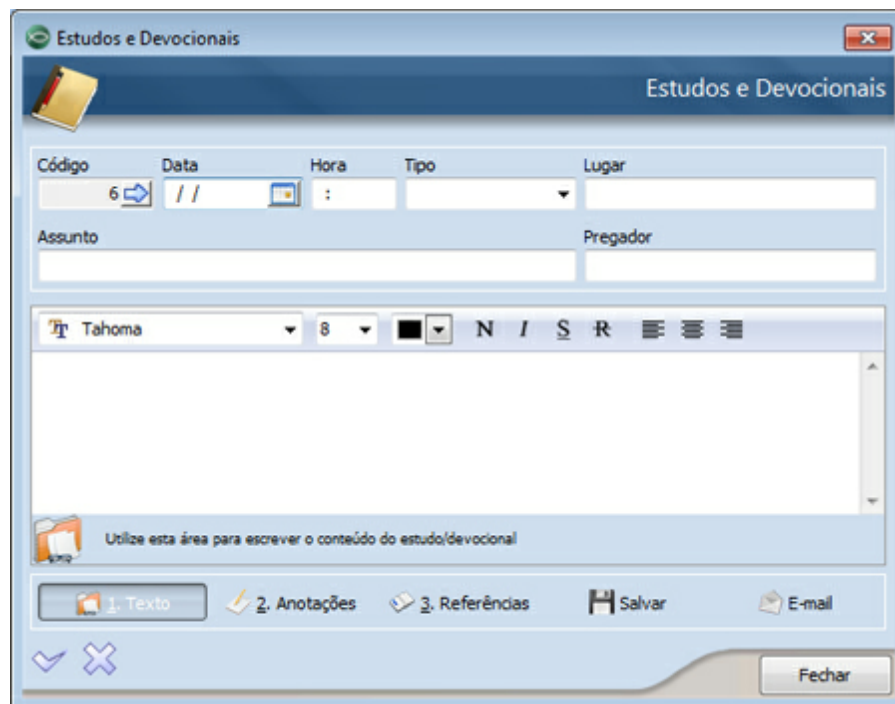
Estudos e Devocionais

Estudos e Devocionais

Código
6
Data
/ /
Hora
:
Tipo
Lugar

Assunto
Pregador

Tahoma 8 N I S R

Utilize esta área para escrever o conteúdo do estudo/devocional

1. Texto
2. Anotações
3. Referências
Salvar
E-mail

Fechar